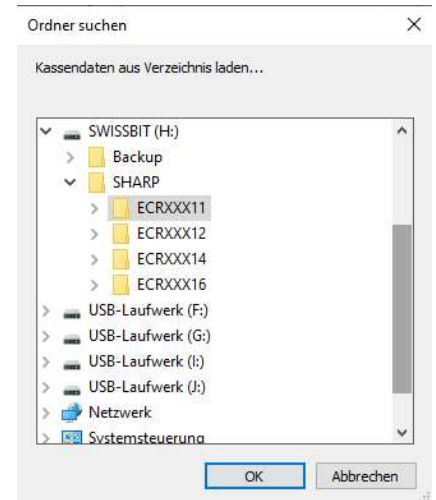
Ordner suchen
×

Kassendaten aus Verzeichnis laden...

SWISSBIT (H:)
Backup
SHARP
ECRXXX11
ECRXXX12
ECRXXX14
ECRXXX16
USB-Laufwerk (F:)
USB-Laufwerk (G:)
USB-Laufwerk (I:)
USB-Laufwerk (J:)
Netzwerk
Systemsteuerung

OK
Abbrechen